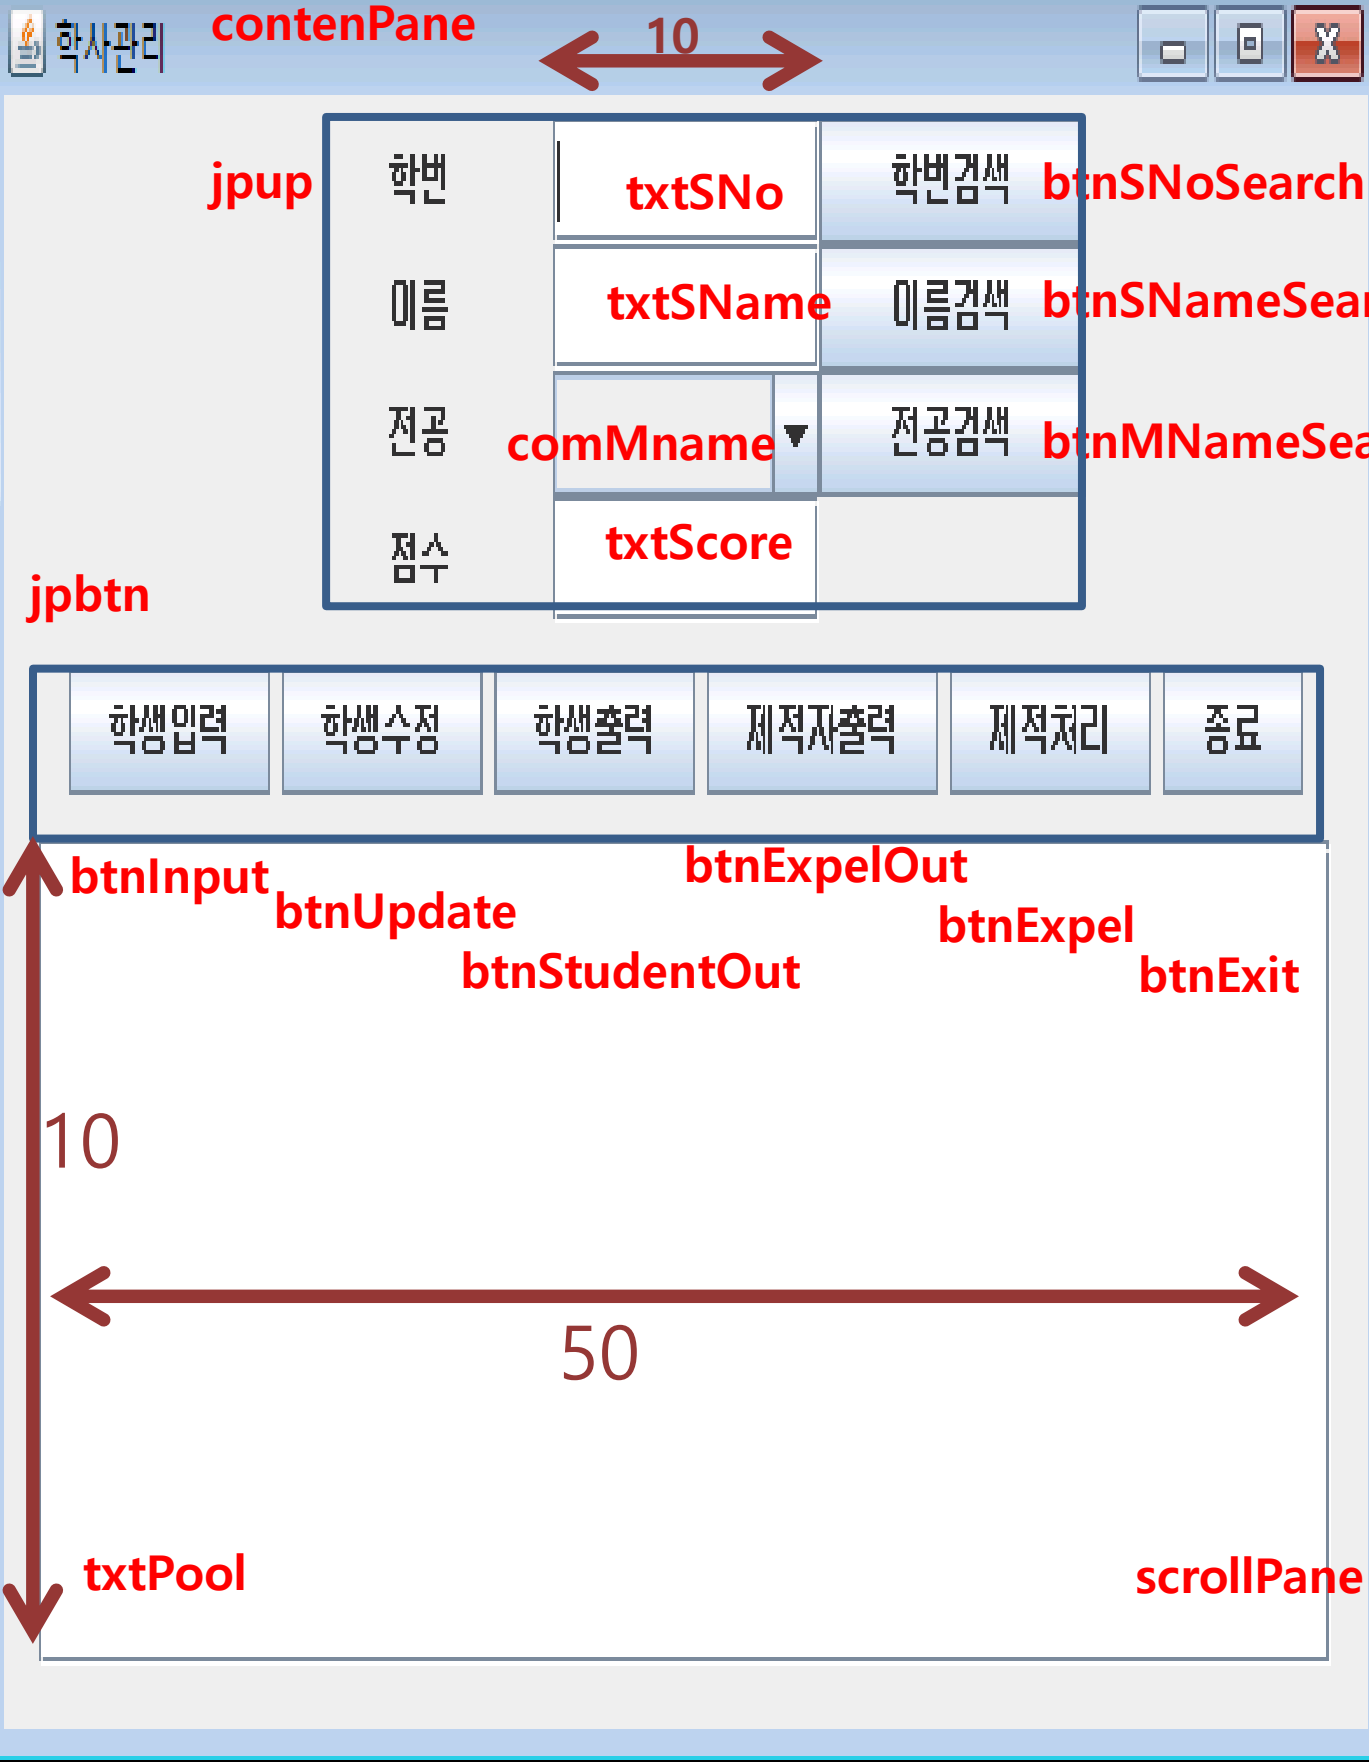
학사관리 contenPane
10

jpup
학번 txtSNo 학번검색 btnSNoSearch
이름 txtSName 이름검색 btnSNameSea
전공 comMname 전공검색 btnMNameSea
점수 txtScore

jpbtn
학생입력 학생수정 학생출력 제적자출력 제적처리 종료

btnInput btnUpdate btnStudentOut btnExpelOut btnExpel btnExit

10
50

txtPool scrollPane